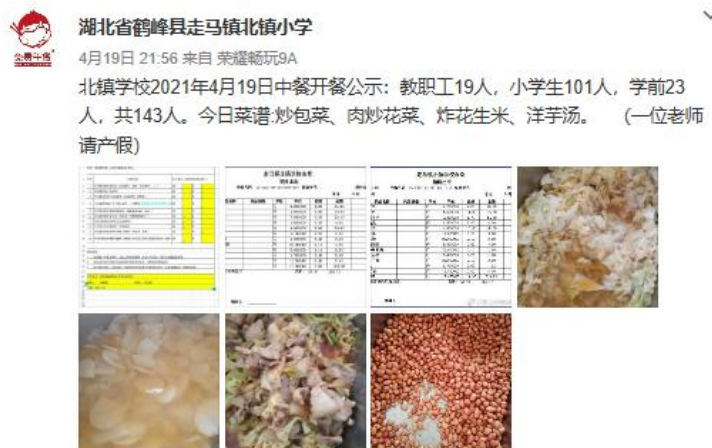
公益午餐

湖北省鹤峰县走马镇北镇小学

4月19日 21:56 来自 荣耀畅玩9A

北镇学校2021年4月19日中餐开餐公示：教职工19人，小学生101人，学前23人，共143人。今日菜谱:炒包菜、肉炒花菜、炸花生米、洋芋汤。（一位老师请产假）

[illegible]